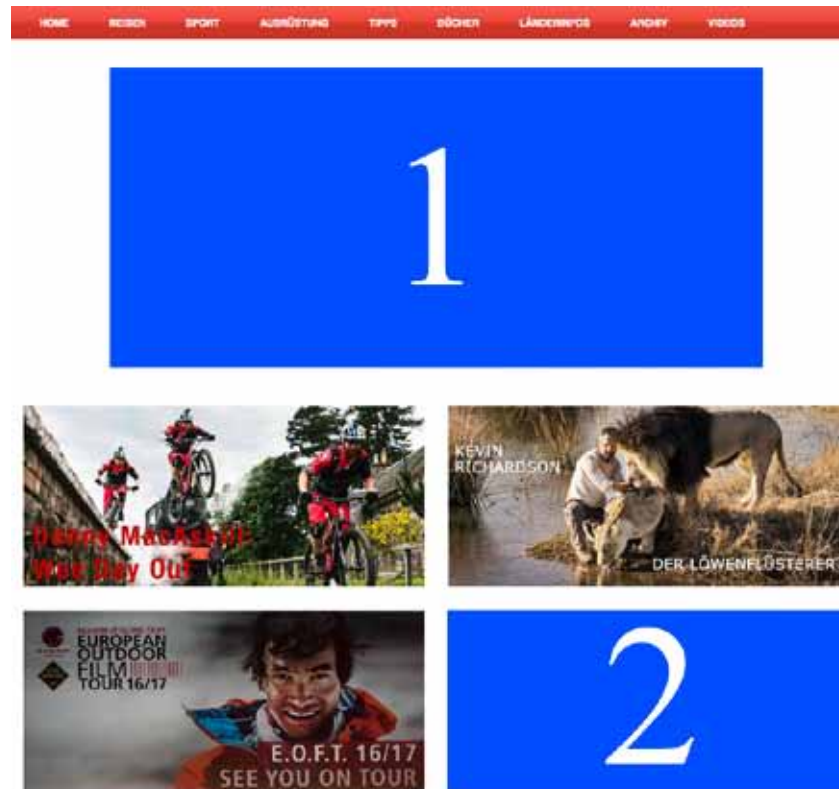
HOME REISEN SPORT AUSRÜSTUNG TIPPS BÜCHER LÄNDERINFOS ARCHIV VIDEOS

1

Danny MacAskill
Wee Day Out

KEVIN RICHARDSON

DER LÖWENFLÜSTERER

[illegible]
EUROPEAN OUTDOOR FILM TOUR 16/17

E.O.F.T. 16/17
SEE YOU ON TOUR

2